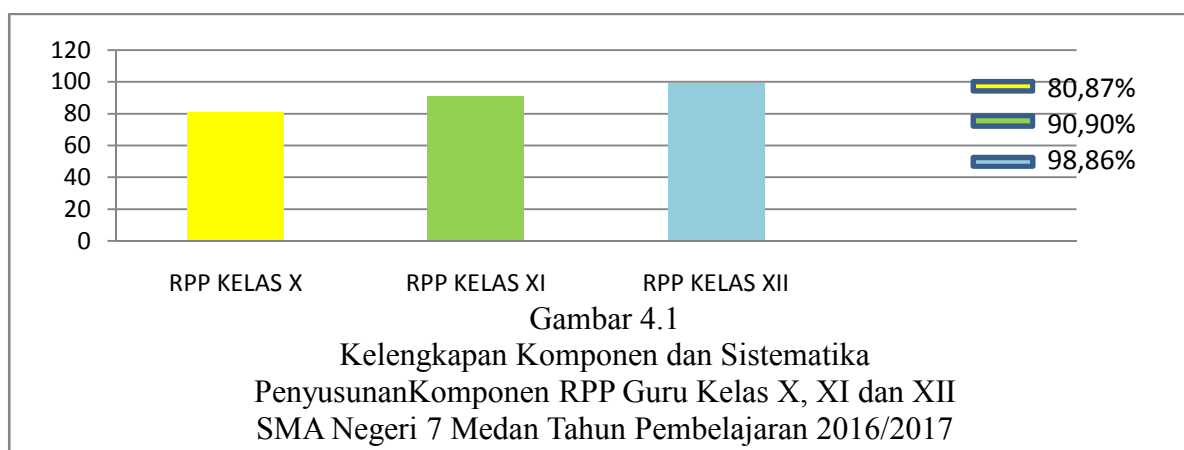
120
100
80
60
40
20
0

80,87%
90,90%
98,86%

RPP KELAS X
RPP KELAS XI
RPP KELAS XII

Gambar 4.1
Kelengkapan Komponen dan Sistematika PenyusunanKomponen RPP Guru Kelas X, XI dan XII SMA Negeri 7 Medan Tahun Pembelajaran 2016/2017